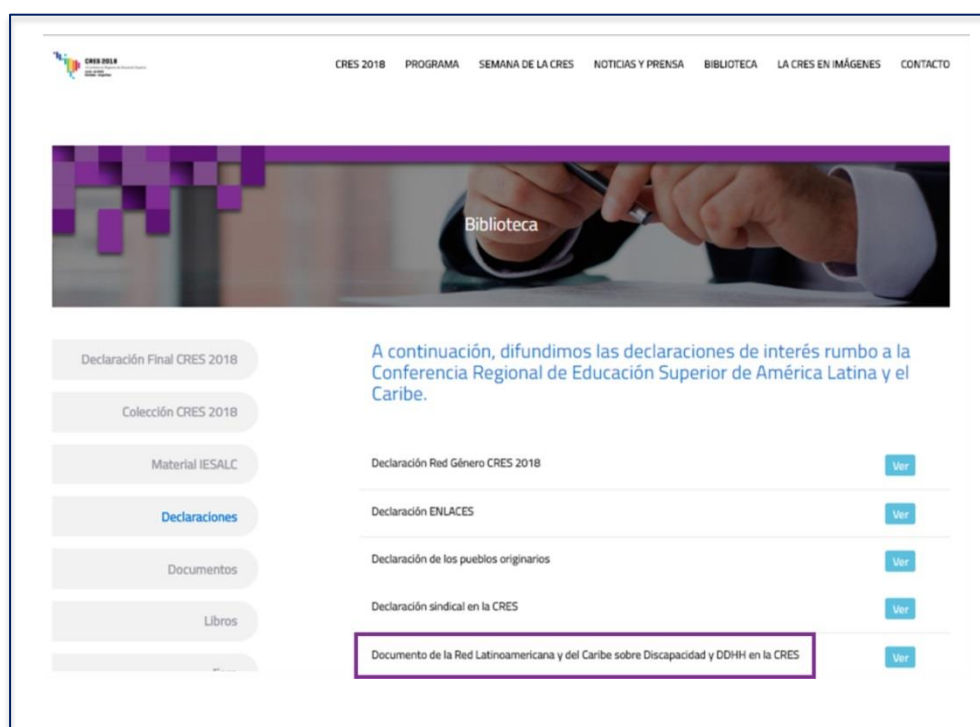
CRES 2018 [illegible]

CRES 2018 PROGRAMA SEMANA DE LA CRES NOTICIAS Y PRENSA BIBLIOTECA LA CRES EN IMÁGENES CONTACTO

Biblioteca

Declaración Final CRES 2018

Colección CRES 2018

Material IESALC

Declaraciones

Documentos

Libros

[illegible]

A continuación, difundimos las declaraciones de interés rumbo a la Conferencia Regional de Educación Superior de América Latina y el Caribe.

Declaración Red Género CRES 2018 Ver

Declaración ENLACES Ver

Declaración de los pueblos originarios Ver

Declaración sindical en la CRES Ver

Documento de la Red Latinoamericana y del Caribe sobre Discapacidad y DDHH en la CRES Ver